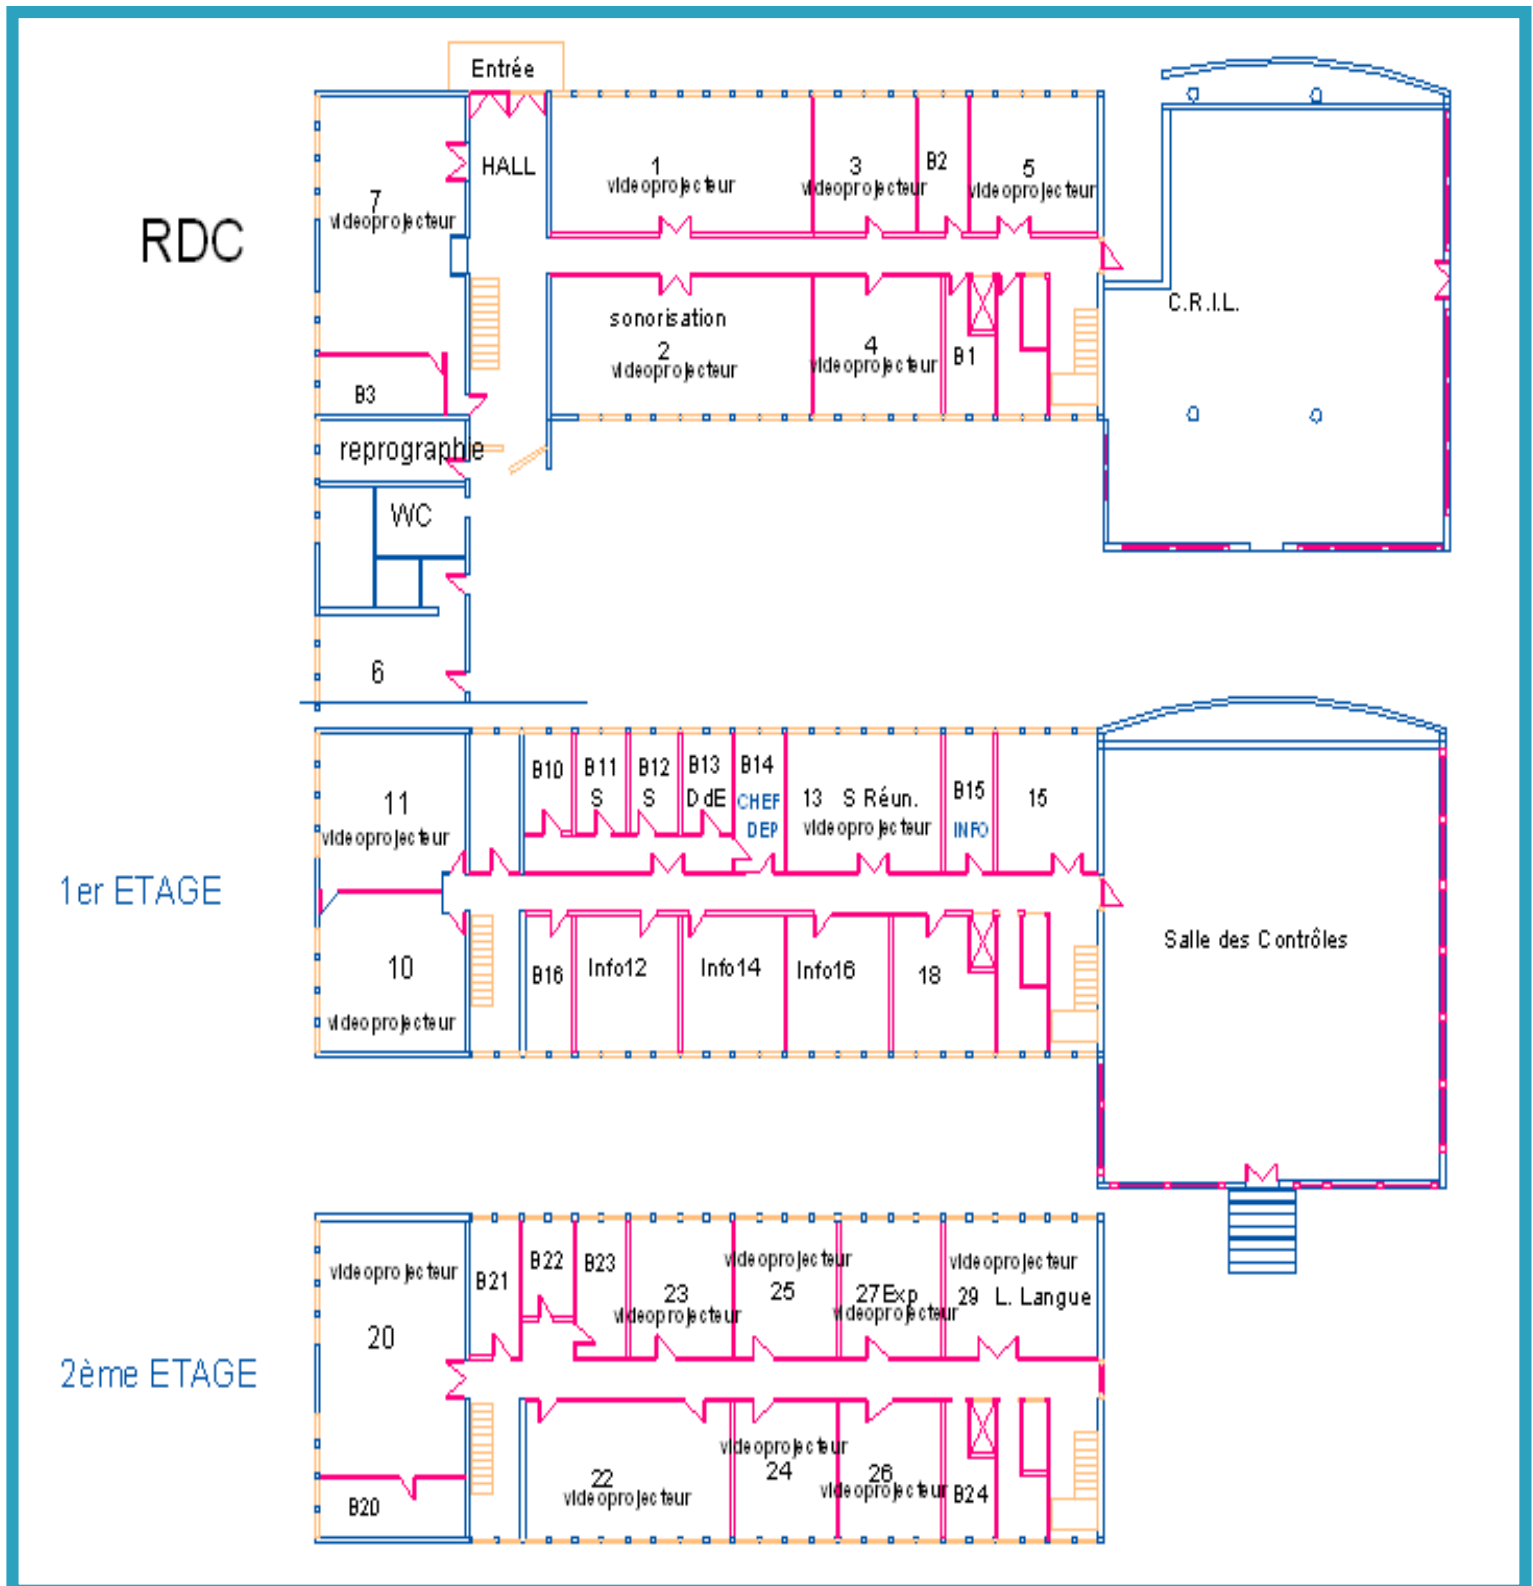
RDC

Entrée
HALL
7
videoprojecteur
1
videoprojecteur
3
videoprojecteur
B2
5
videoprojecteur
sonorisation
2
videoprojecteur
4
videoprojecteur
B1
C.R.I.L.
B3
reprographie
WC
6

1er ETAGE

11
videoprojecteur
B10
B11
S
B12
S
B13
DdE
B14
CHEF
DEP
13 S Réun.
videoprojecteur
B15
INFO
15
10
videoprojecteur
B16
Info12
Info14
Info16
18
Salle des Contrôles

2ème ETAGE

videoprojecteur
20
B21
B22
B23
23
videoprojecteur
videoprojecteur
25
27Exp
videoprojecteur
videoprojecteur
29 L. Langue
B20
22
videoprojecteur
videoprojecteur
24
26
videoprojecteur
B24